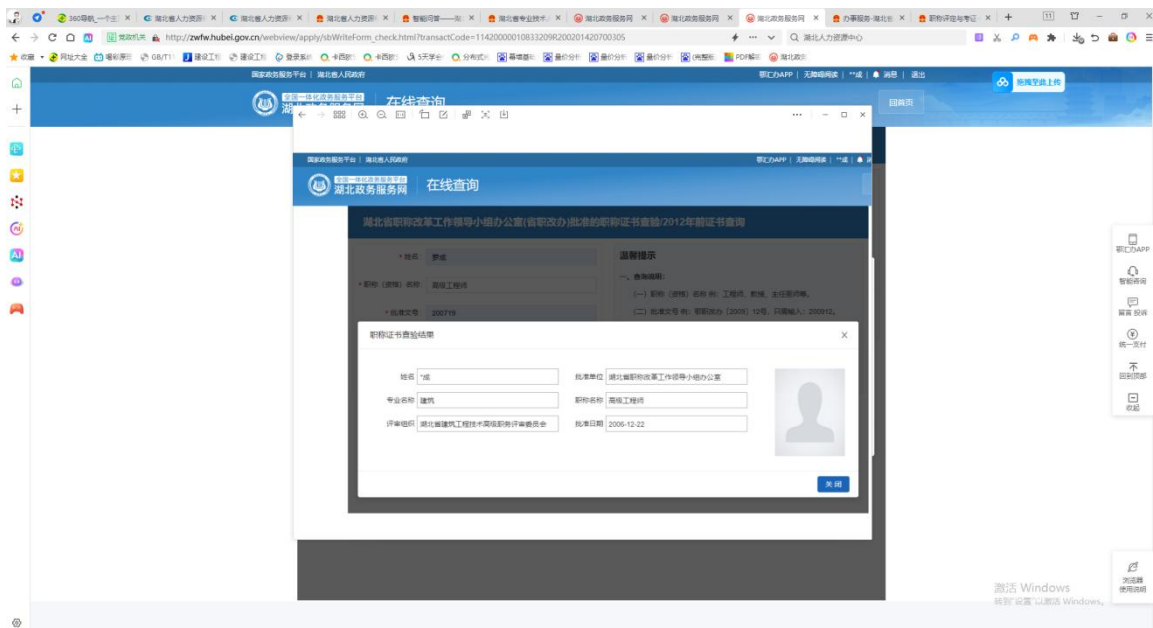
360导航_一个主 × 湖北省人力资源 × 湖北省人力资源 × 湖北省人力资源 × 智能问答——湖 × 湖北省专业技术 × 湖北政务服务网 × 湖北政务服务网 × 湖北政务服务网 × 办事服务-湖北省 × 职称评定与考证 × +

http://zwfw.hubei.gov.cn/webview/apply/sbWriteForm_check.html?transactCode=11420000010833209R200201420700305

湖北省人力资源中心

国家政务服务平台 | 湖北省人民政府

鄂汇办APP | 无障碍阅读 | **成 | 消息 | 退出

拖拽至此上传

全国一体化政务服务平台 湖北政务服务网 在线查询

回首页

国家政务服务平台 | 湖北省人民政府

鄂汇办APP | 无障碍阅读 | **成 |

全国一体化政务服务平台 湖北政务服务网 在线查询

湖北省职称改革工作领导小组办公室(省职改办)批准的职称证书查验/2012年前证书查询

* 姓名 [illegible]

* 职称(资格)名称 高级工程师

* 批准文号 200719

温馨提示

一、查询说明:

(一)职称(资格)名称 例:工程师、教授、主任医师等。

(二)批准文号 例:鄂职改办〔2009〕12号,只需输入:200912。

职称证书查验结果

姓名 *成

批准单位 湖北省职称改革工作领导小组办公室

专业名称 建筑

职称名称 高级工程师

评审组织 湖北省建筑工程技术高级职务评审委员会

批准日期 2006-12-22

关闭

鄂汇办APP

智能咨询

留言 投诉

统一支付

回到顶部

收起

浏览器 使用说明

激活 Windows
转到"设置"以激活 Windows。